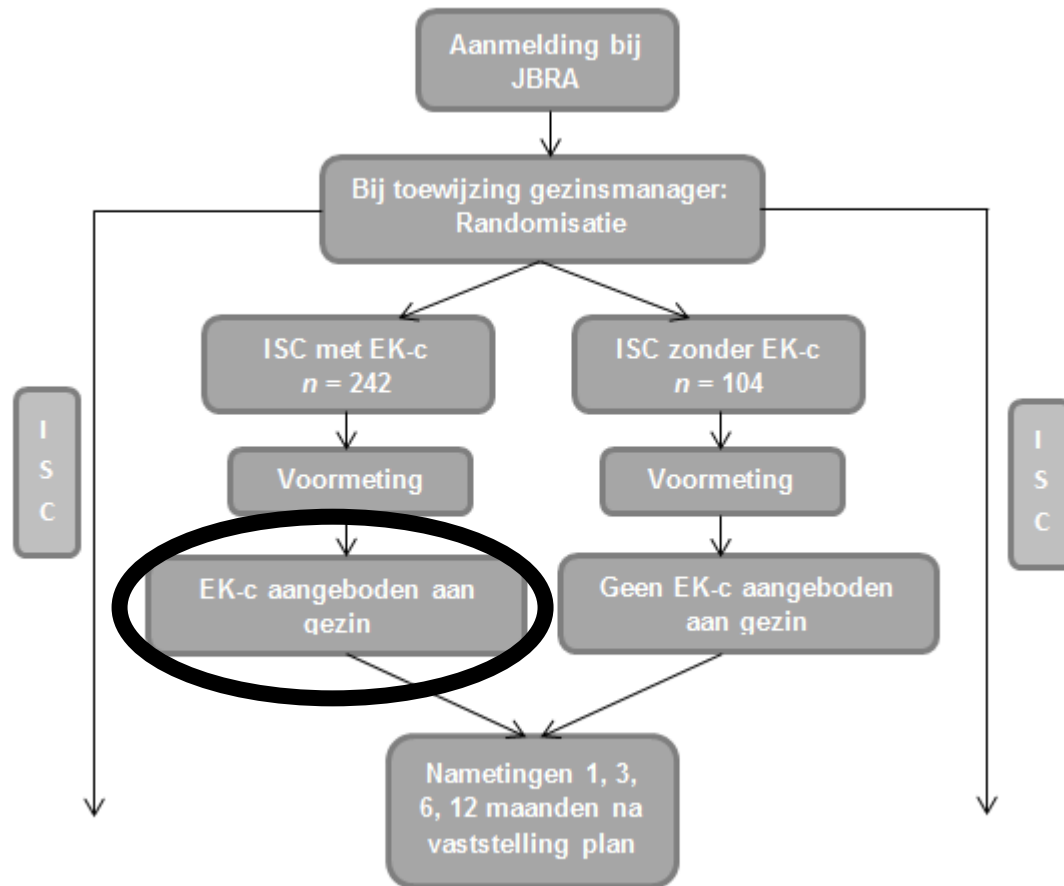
Aanmelding bij JBRA

Bij toewijzing gezinsmanager: Randomisatie

ISC met EK-c
$n$ = 242

ISC zonder EK-c
$n$ = 104

I
S
C

Voormeting

Voormeting

I
S
C

EK-c aangeboden aan gezin

Geen EK-c aangeboden aan gezin

Nametingen 1, 3, 6, 12 maanden na vaststelling plan